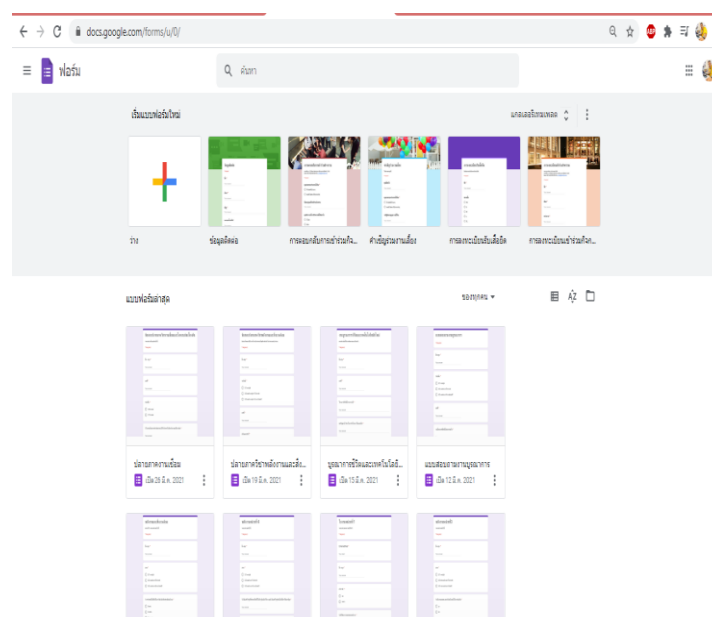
docs.google.com/forms/u/0/

ฟอร์ม

ค้นหา

เริ่มแบบฟอร์มใหม่

แกลเลอรีเทมเพลต

ว่าง

ข้อมูลติดต่อ

การตอบกลับการเข้าร่วมกิจ...

คำเชิญร่วมงานเลี้ยง

การลงทะเบียนเสื้อยืด

การลงทะเบียนเข้าร่วมกิจก...

แบบฟอร์มล่าสุด

ของทุกคน

ปลายภาคงานซ่อม

เปิด 26 มี.ค. 2021

ปลายภาควิชาพลังงานและสิ่ง...

เปิด 19 มี.ค. 2021

บูรณาการชีวิตและเทคโนโลยี...

เปิด 15 มี.ค. 2021

แบบสอบถามบูรณาการ

เปิด 12 มี.ค. 2021